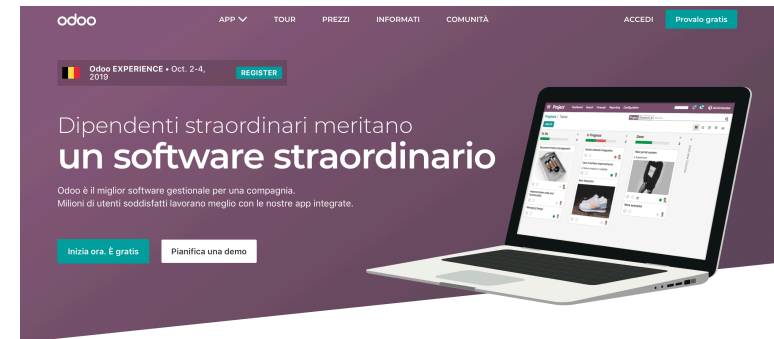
odoo

APP TOUR PREZZI INFORMATI COMUNITÀ ACCEDI Provalo gratis

Odoo EXPERIENCE • Oct. 2-4, 2019 REGISTER

Dipendenti straordinari meritano
un software straordinario

Odoo è il miglior software gestionale per una compagnia.
Milioni di utenti soddisfatti lavorano meglio con le nostre app integrate.

Inizia ora. È gratis

Pianifica una demo